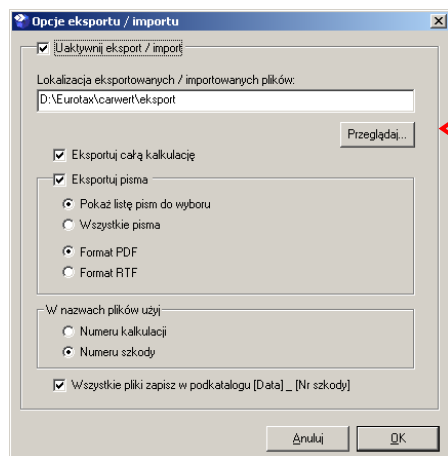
Opcje eksportu / importu

Uaktywnij eksport / import

Lokalizacja eksportowanych / importowanych plików:

D:\Eurotax\carwert\eksport

Przeglądaj...

Eksportuj całą kalkulację

Eksportuj pisma

Pokaż listę pism do wyboru

Wszystkie pisma

Format PDF

Format RTF

W nazwach plików użyj

Numeru kalkulacji

Numeru szkody

Wszystkie pliki zapisz w podkatalogu [Data] _ [Nr szkody]

Anuluj

OK